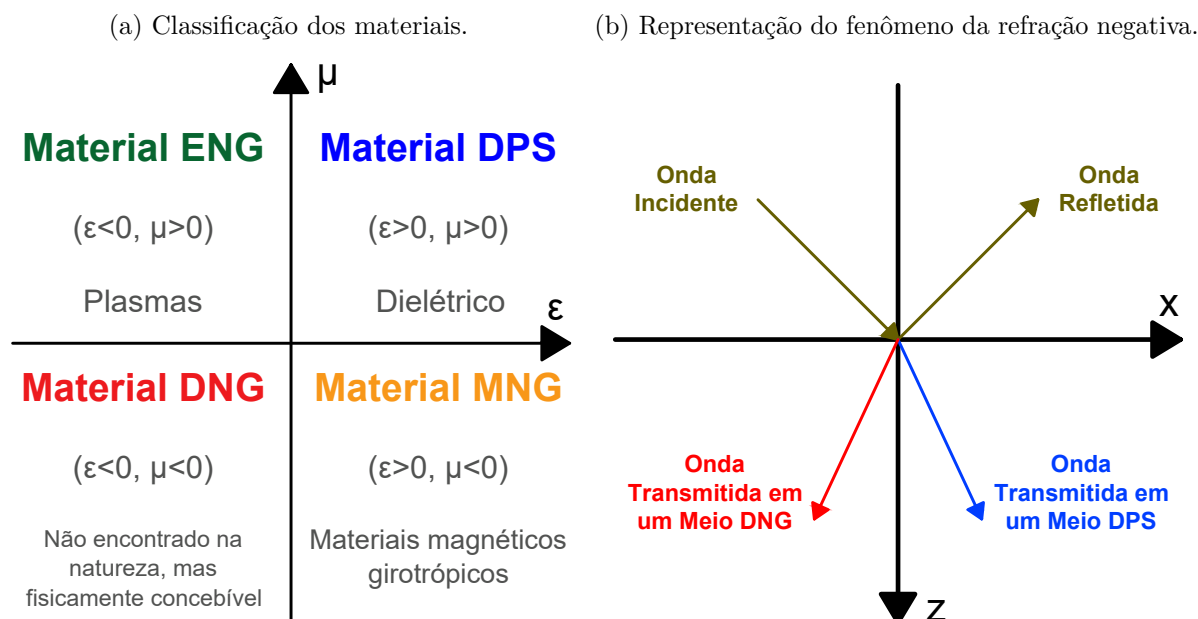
(a) Classificação dos materiais.

μ

Material ENG

(ε<0, μ>0)

Plasmas

Material DPS

(ε>0, μ>0)

Dielétrico

ε

Material DNG

(ε<0, μ<0)

Não encontrado na natureza, mas fisicamente concebível

Material MNG

(ε>0, μ<0)

Materiais magnéticos girotrópicos

(b) Representação do fenômeno da refração negativa.

Onda Incidente

Onda Refletida

x

Onda Transmitida em um Meio DNG

Onda Transmitida em um Meio DPS

z